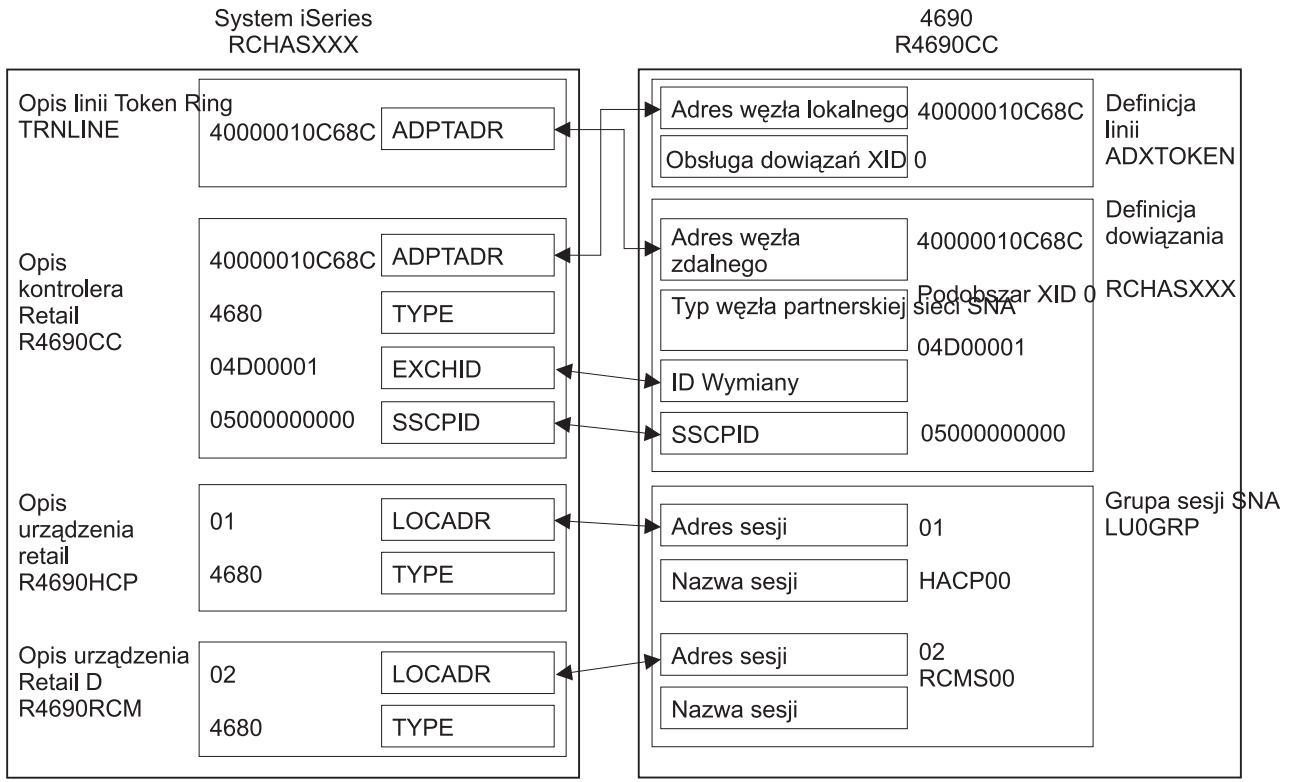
System iSeries
RCHASXXX

4690
R4690CC

Opis linii Token Ring
TRNLINE
40000010C68C ADPTADR

Opis kontrolera Retail R4690CC
40000010C68C ADPTADR
4680 TYPE
04D00001 EXCHID
05000000000 SSCPID

Opis urządzenia retail R4690HCP
01 LOCADR
4680 TYPE

Opis urządzenia Retail D R4690RCM
02 LOCADR
4680 TYPE

Adres węzła lokalnego 40000010C68C
Obsługa dowiązań XID 0
Definicja linii ADXTOKEN

Adres węzła zdalnego 40000010C68C
Typ węzła partnerskiej sieci SNA Podobszar XID 0
04D00001
ID Wymiany
SSCPID 05000000000
Definicja dowiązania RCHASXXX

Adres sesji 01
Nazwa sesji HACP00
Adres sesji 02
RCMS00
Nazwa sesji
Grupa sesji SNA LU0GRP